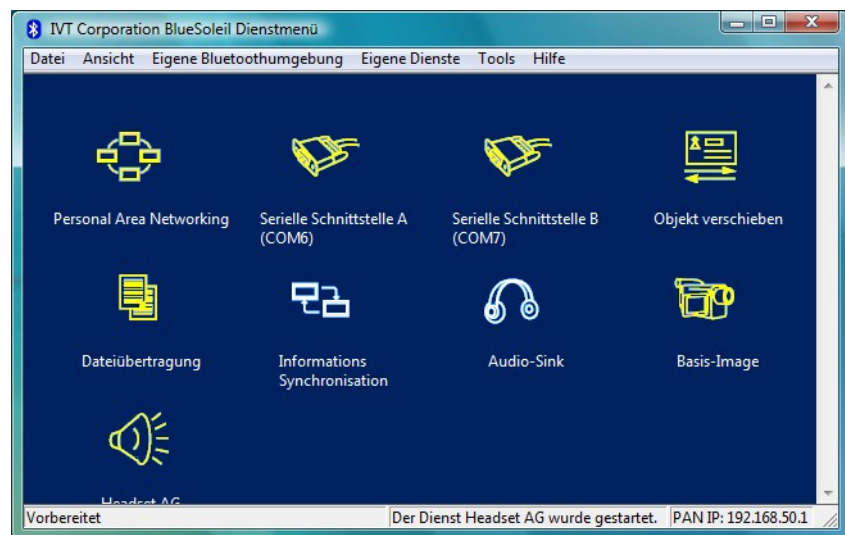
IVT Corporation BlueSoleil Dienstmenü

Datei Ansicht Eigene Bluetoothumgebung Eigene Dienste Tools Hilfe

Personal Area Networking

Serielle Schnittstelle A (COM6)

Serielle Schnittstelle B (COM7)

Objekt verschieben

Dateiübertragung

Informations Synchronisation

Audio-Sink

Basis-Image

Headset AG

Vorbereitet

Der Dienst Headset AG wurde gestartet.

PAN IP: 192.168.50.1